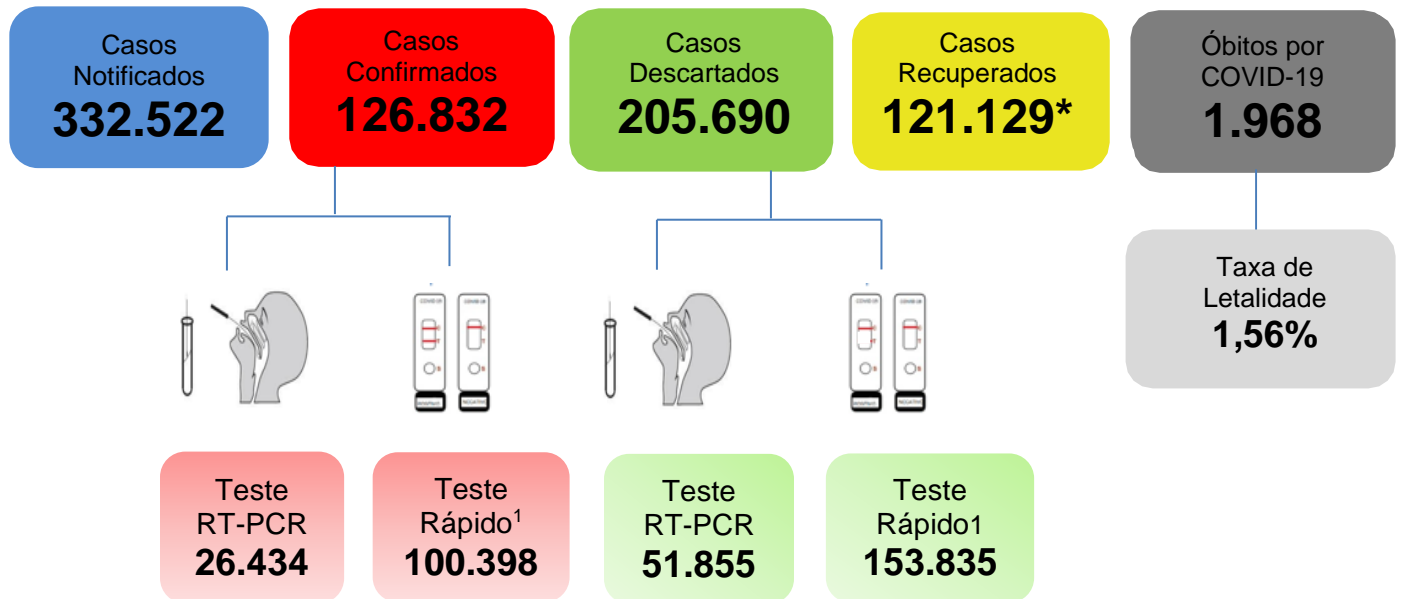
Casos Notificados
332.522

Casos Confirmados
126.832

Casos Descartados
205.690

Casos Recuperados
121.129*

Óbitos por COVID-19
1.968

Taxa de Letalidade
1,56%

Teste RT-PCR
26.434

Teste Rápido$^1$
100.398

Teste RT-PCR
51.855

Teste Rápido1
153.835